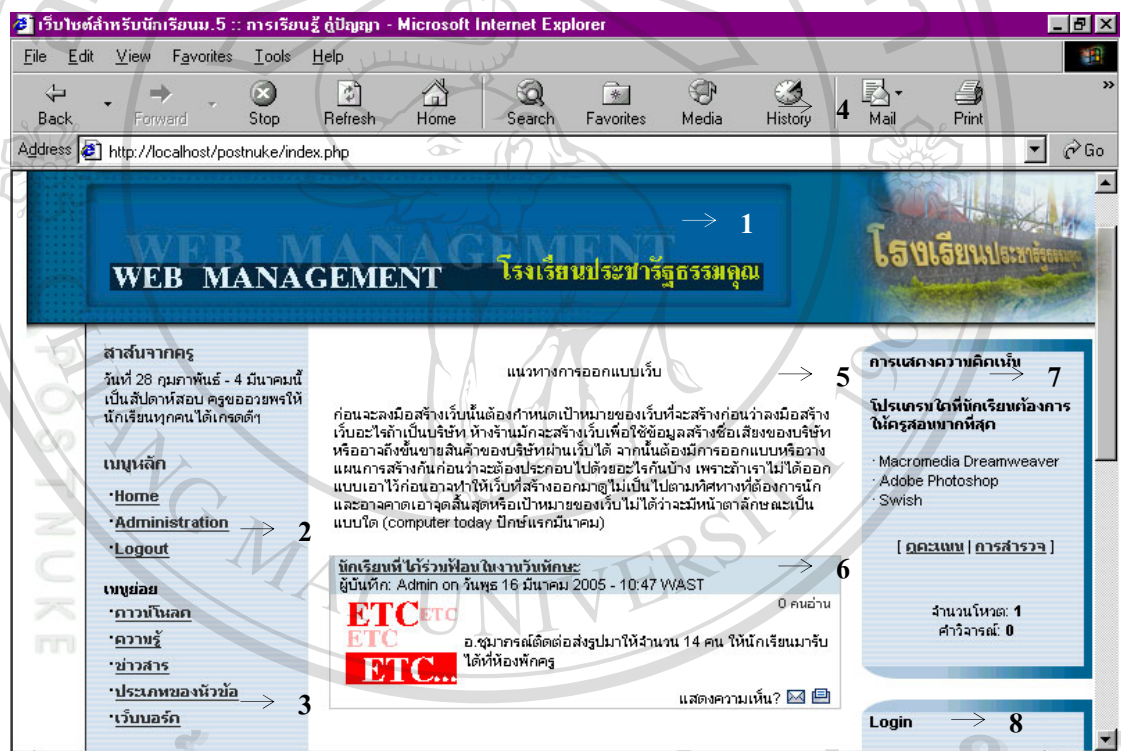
เว็บไซต์สำหรับนักเรียนม.5 :: การเรียนรู้ คู่ปัญญา - Microsoft Internet Explorer

File Edit View Favorites Tools Help

Back Forward Stop Refresh Home Search Favorites Media History Mail Print

Address http://localhost/postnuke/index.php Go

WEB MANAGEMENT

WEB MANAGEMENT โรงเรียนประชารัฐธรรมคุณ

1

โรงเรียนประชารัฐธรรมคุณ

สาส์นจากครู

วันที่ 28 กุมภาพันธ์ - 4 มีนาคมนี้ เป็นสัปดาห์สอบ ครูขออวยพรให้นักเรียนทุกคนได้เกรดดีๆ

เมนูหลัก

·Home

·Administration 2

·Logout

เมนูย่อย

·ดาวน์โหลด

·ความรู้

·ข่าวสาร

·ประเภทของหัวข้อ 3

·เว็บบอร์ด

แนวทางการออกแบบเว็บ 5

ก่อนจะลงมือสร้างเว็บนั้นต้องกำหนดเป้าหมายของเว็บที่จะสร้างก่อนว่าลงมือสร้างเว็บอะไรถ้าเป็นบริษัท ห้างร้านมักจะสร้างเว็บเพื่อใช้ข้อมูลสร้างชื่อเสียงของบริษัทหรืออาจถึงขั้นขายสินค้าของบริษัทผ่านเว็บได้ จากนั้นต้องมีการออกแบบหรือวางแผนการสร้างกันก่อนว่าจะต้องประกอบไปด้วยอะไรกันบ้าง เพราะถ้าเราไม่ได้ออกแบบเอาไว้ก่อนอาจทำให้เว็บที่สร้างออกมาดูไม่เป็นไปตามทิศทางที่ต้องการนักและอาจคาดเอาจุดสิ้นสุดหรือเป้าหมายของเว็บไม่ได้ว่าจะมีหน้าตาลักษณะเป็นแบบใด (computer today ปักษ์แรกมีนาคม)

นักเรียนที่ได้ร่วมฟ้อนในงานวันทักษะ 6

ผู้บันทึก: Admin on วันพุธ 16 มีนาคม 2005 - 10:47 WAST

0 คนอ่าน

ETC ETC
ETC
ETC...

อ.ชุมาภรณ์ติดต่อส่งรูปมาให้จำนวน 14 คน ให้นักเรียนมารับได้ที่ห้องพักครู

แสดงความเห็น?

การแสดงความคิดเห็น 7

โปรแกรมใดที่นักเรียนต้องการให้ครูสอนมากที่สุด

· Macromedia Dreamweaver
· Adobe Photoshop
· Swish

[ ดูคะแนน | การสำรวจ ]

จำนวนโหวต: 1
คำวิจารณ์: 0

Login 8